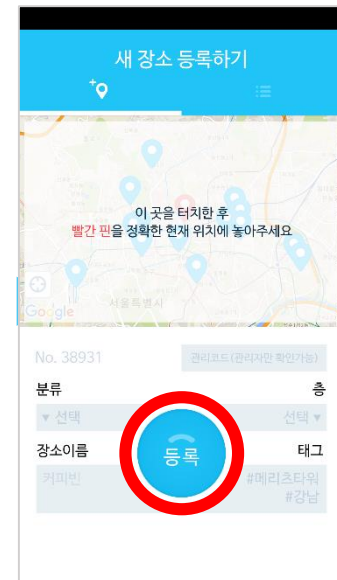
새 장소 등록하기

이 곳을 터치한 후
빨간 핀을 정확한 현재 위치에 놓아주세요

서울특별시
Google

No. 38931
관리코드(관리자만 확인가능)

분류
층

▼ 선택
선택 ▼

장소이름
태그

커피빈
#메리츠타워
#강남

등록